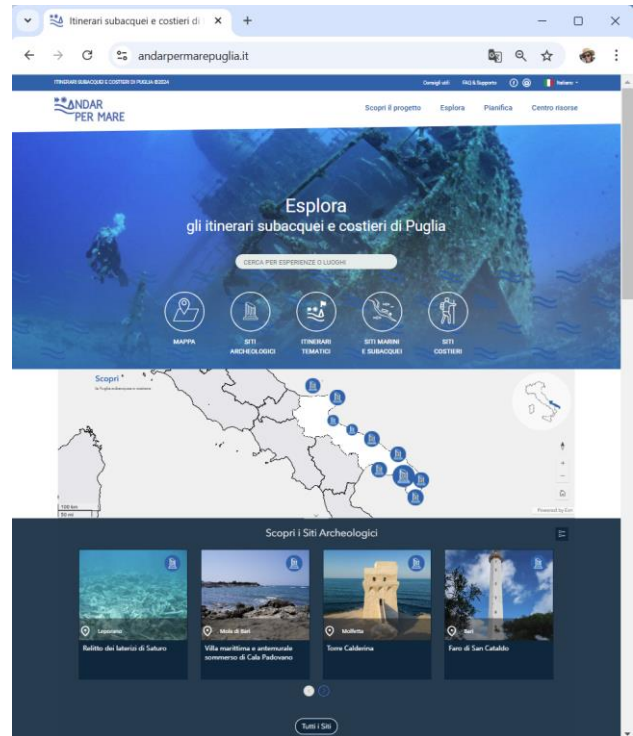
Itinerari subacquei e costieri di ×
andarpermarepuglia.it

ITINERARI SUBACQUEI E COSTIERI DI PUGLIA ECEDA

Consigli utili FAQ & Supporto Italiano

ANDAR PER MARE

Scopri il progetto Esplora Pianifica Centro risorse

Esplora
gli itinerari subacquei e costieri di Puglia

CERCA PER ESPERIENZE O LUOGHI

MAPPA
SITI ARCHEOLOGICI
ITINERARI TEMATICI
SITI MARINI E SUBACQUEI
SITI COSTIERI

Scopri
la Puglia subacquea e costiera

100 km
50 mi
Powered by Esri

Scopri i Siti Archeologici

Leporano
Relitto dei laterizi di Saturo

Mola di Bari
Villa marittima e antemurale sommerso di Cala Padovano

Molfetta
Torre Calderina

Bari
Faro di San Cataldo

Tutti i Siti